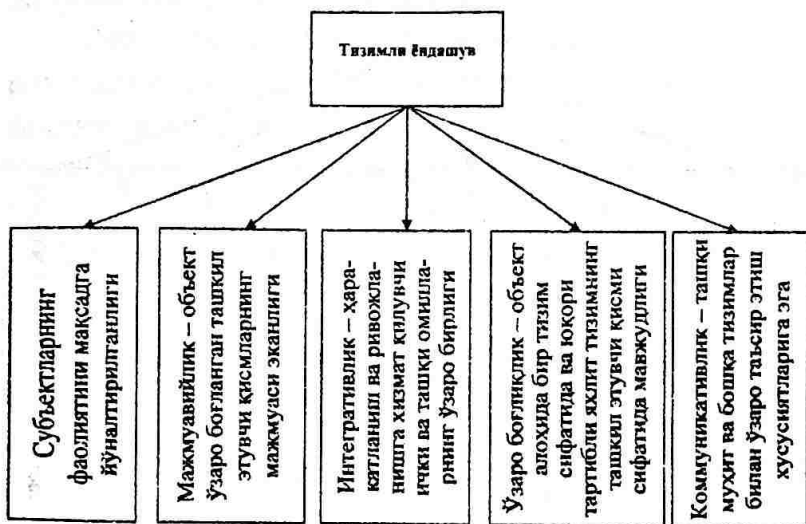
Тизимли ёндашув

Субъектларнинг фаолиятини мақсадга йўналтирилганлиги

Мажмуавийлик – объект ўзаро боғланган ташкил этувчи қисмларнинг мажмуаси эканлиги

Интегративлик – харакатланиш ва ривожланишга хизмат қилувчи ички ва ташқи омилларнинг ўзаро бирлиги

Ўзаро боғлиқлик – объект алоҳида бир тизим сифатида ва юқори тартибли яхлит тизимнинг ташкил этувчи қисми сифатида мавжудлиги

Коммуникативлик – ташқи муҳит ва бошқа тизимлар билан ўзаро таъсир этиш хусусиятларига эга